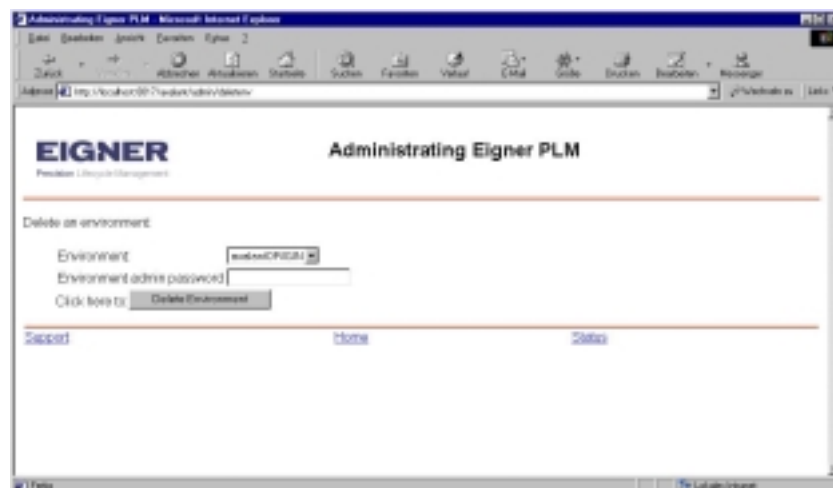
Administrating Eigner PLM - Microsoft Internet Explorer

Datei Bearbeiten Ansicht Favoriten Extras ?

Zurück Vorwärts Abbrechen Aktualisieren Startseite Suchen Favoriten Verlauf E-Mail Größe Drucken Bearbeiten Messenger

Adresse http://localhost:8079/eadunit/admin/deleteenv

Wechseln zu Links

EIGNER
Precision Lifecycle Management

Administrating Eigner PLM

Delete an environment

Environment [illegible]

Environment admin password

Click here to: Delete Environment

Support Home Status

Fertig Lokales Intranet